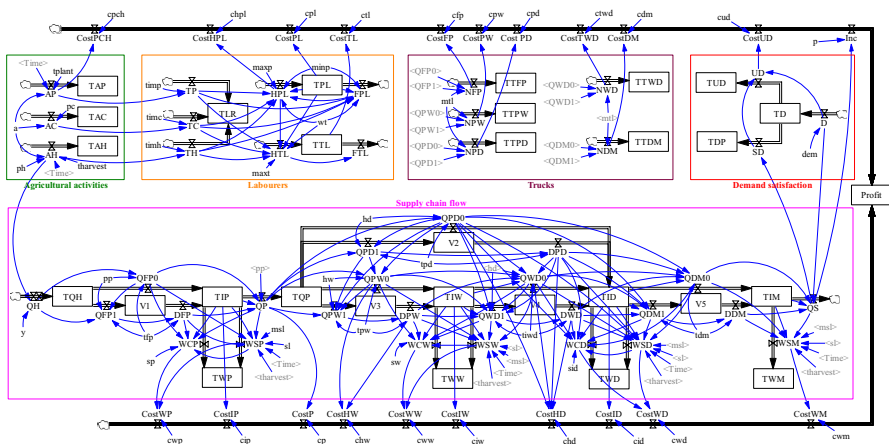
cpch chpl cpl ctl cfp cpw cpd ctwd cdm cud
CostPCH CostHPL CostPL CostTL CostFP CostPW Cost PD CostTWD CostDM CostUD
p Inc

<Time> tplant
AP TAP
pc
a AC TAC
AH TAH
ph <Time> tharvest
Agricultural activities

timp maxp minp
TP TLR HPL TPL FPL
timc TC wt
timh TH HTL TTL FTL
maxt
Labourers

<QFP0> NFP TTFP
<QFP1>
mtl <QWD0> NWD TTWD
<QPW0> NPW TTPW <QWD1>
<QPW1>
<mtl>
<QPD0> NPD TTPD <QDM0> NDM TTDM
<QPD1> <QDM1>
Trucks

TUD UD
TD
TDP SD D dem
Demand satisfaction

Profit

Supply chain flow
bd QPD0
V2
QPD1
tpd DPD
<pp> hw QPW0 QWD0 QDM0
pp QFP0
QH TQH V1 T1P QP TQP V3 T1W QWD1 T1D V5 T1M QS
QFP1 DFP QPW1 DPW DWD QDM1 DDM
y tfp tpw twd tdm <msl>
sp WCP WSP msl sl sw WCW WSW <msl> WCD WSD WSM <sl>
<Time> <sl> sid <msl> <Time>
<tharvest> <Time> <sl> <tharvest>
TWP <tharvest> TWW TWD <Time> TWM
<tharvest>

CostWP CostIP CostP CostHW CostWW CostIW CostHD CostID CostWD CostWM
cwp cip cp chw cww ciw chd cid cwd cwm